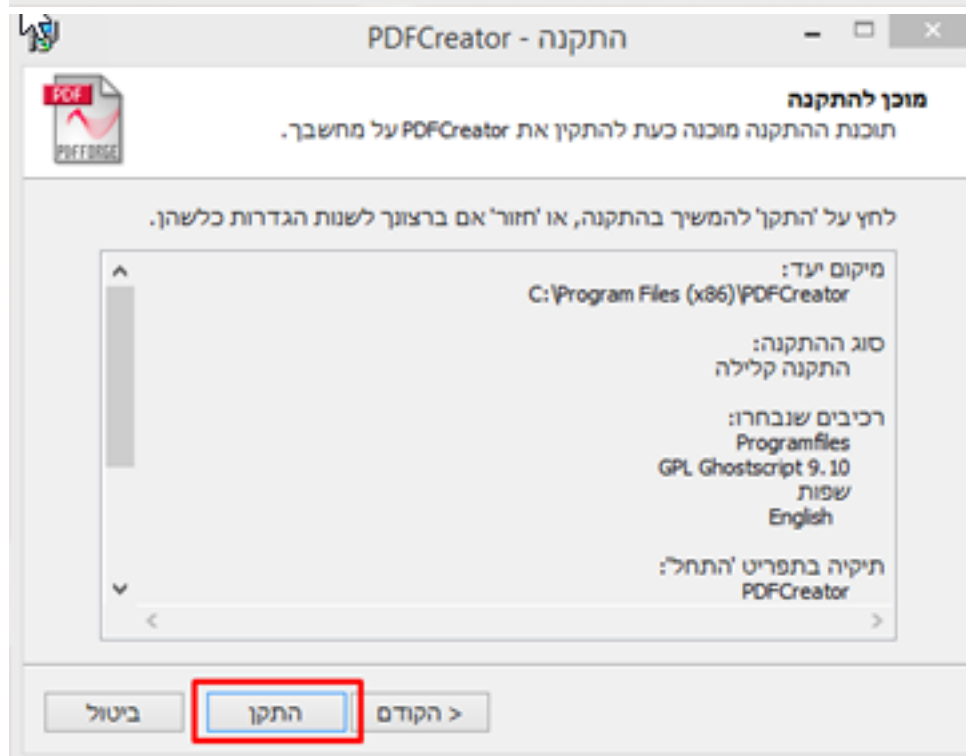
התקנה - PDFCreator

PDF
PDFFORGE

מוכן להתקנה
תוכנת ההתקנה מוכנה כעת להתקין את PDFCreator על מחשבך.

לחץ על 'התקן' להמשיך בהתקנה, או 'חזור' אם ברצונך לשנות הגדרות כלשהן.

מיקום יעד:
C:\Program Files (x86)\PDFCreator

סוג ההתקנה:
התקנה קלילה

רכיבים שנבחרו:
Programfiles
GPL Ghostscript 9.10
שפות
English

תיקיה בתפריט 'התחל':
PDFCreator

< הקודם
התקן
ביטול